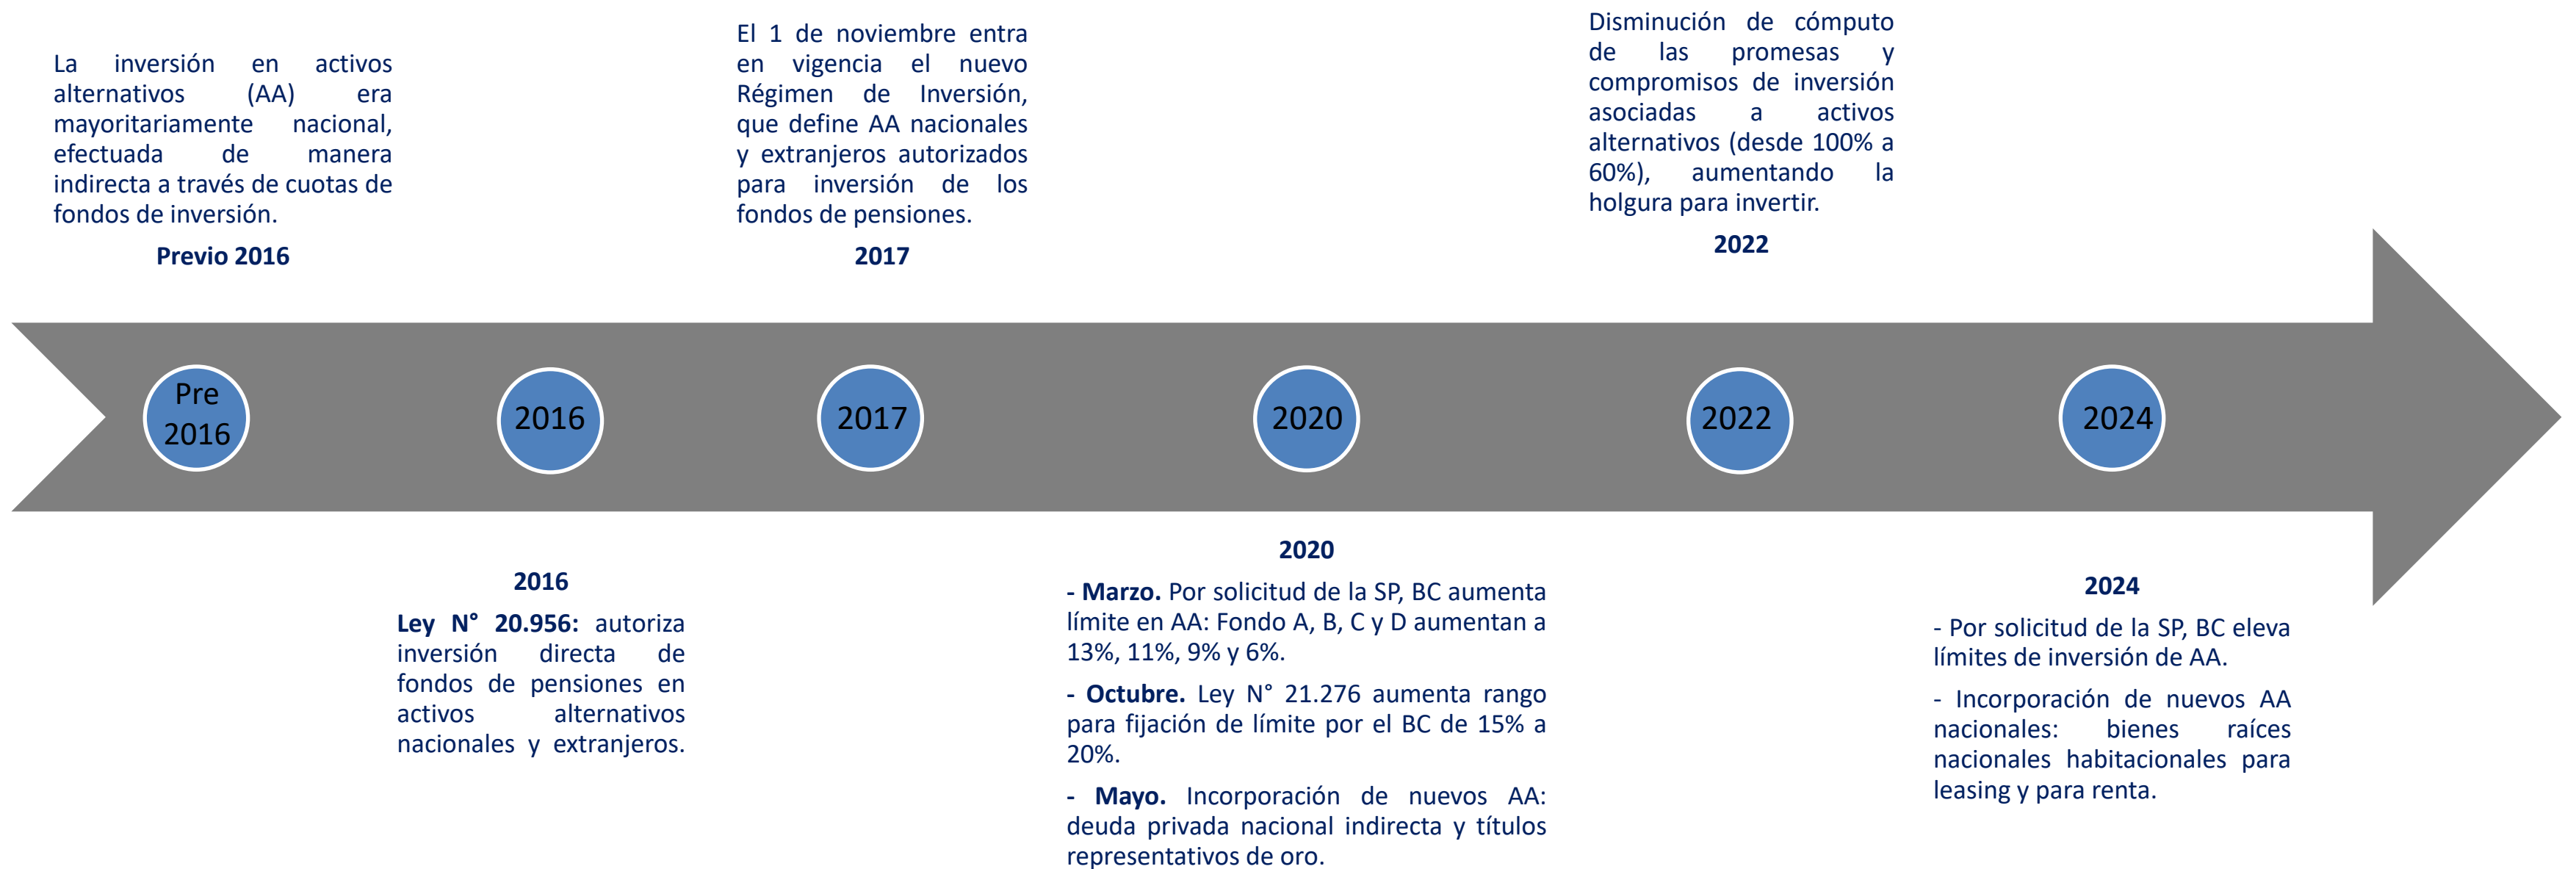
La inversión en activos alternativos (AA) era mayoritariamente nacional, efectuada de manera indirecta a través de cuotas de fondos de inversión.

Previo 2016

El 1 de noviembre entra en vigencia el nuevo Régimen de Inversión, que define AA nacionales y extranjeros autorizados para inversión de los fondos de pensiones.

2017

Disminución de cómputo de las promesas y compromisos de inversión asociadas a activos alternativos (desde 100% a 60%), aumentando la holgura para invertir.

2022

Pre 2016

2016

2017

2020

2022

2024

2016

Ley N° 20.956: autoriza inversión directa de fondos de pensiones en activos alternativos nacionales y extranjeros.

2020

- Marzo. Por solicitud de la SP, BC aumenta límite en AA: Fondo A, B, C y D aumentan a 13%, 11%, 9% y 6%.

- Octubre. Ley N° 21.276 aumenta rango para fijación de límite por el BC de 15% a 20%.

- Mayo. Incorporación de nuevos AA: deuda privada nacional indirecta y títulos representativos de oro.

2024

- Por solicitud de la SP, BC eleva límites de inversión de AA.

- Incorporación de nuevos AA nacionales: bienes raíces nacionales habitacionales para leasing y para renta.